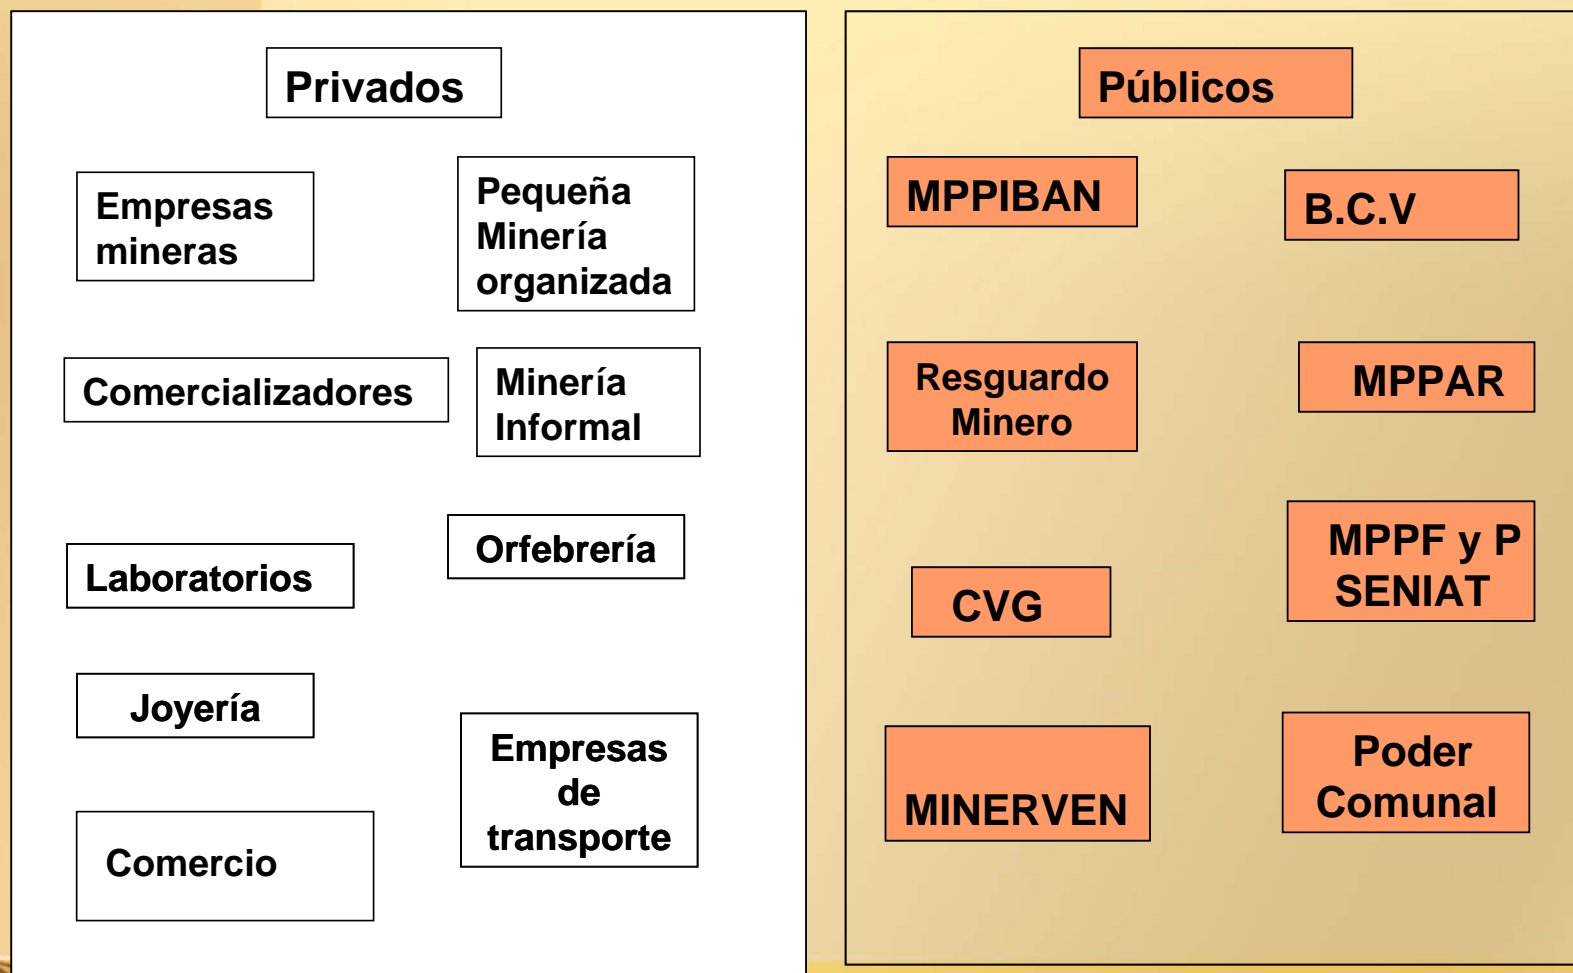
Privados

Empresas mineras

Pequeña Minería organizada

Comercializadores

Minería Informal

Orfebrería

Laboratorios

Joyería

Empresas de transporte

Comercio

Públicos

MPPIBAN

B.C.V

Resguardo Minero

MPPAR

MPPF y P SENIAT

CVG

MINERVEN

Poder Comunal